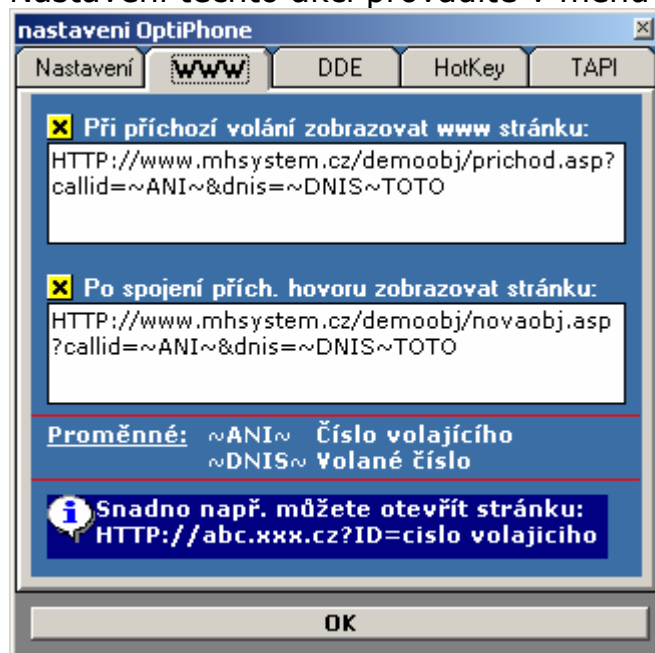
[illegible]

nastaveni OptiPhone

Nastavení | WWW | DDE | HotKey | TAPI

Při příchozí volání zobrazovat www stránku:

HTTP://www.mhsystem.cz/demoobj/prichod.asp?callid=~ANI~&dnis=~DNIS~TOTO

Po spojení přích. hovoru zobrazovat stránku:

HTTP://www.mhsystem.cz/demoobj/novaobj.asp?callid=~ANI~&dnis=~DNIS~TOTO

Proměnné: ~ANI~ Číslo volajícího
~DNIS~ Volané číslo

Snadno např. můžete otevřít stránku:
HTTP://abc.xxx.cz?ID=cislo volajiciho

OK